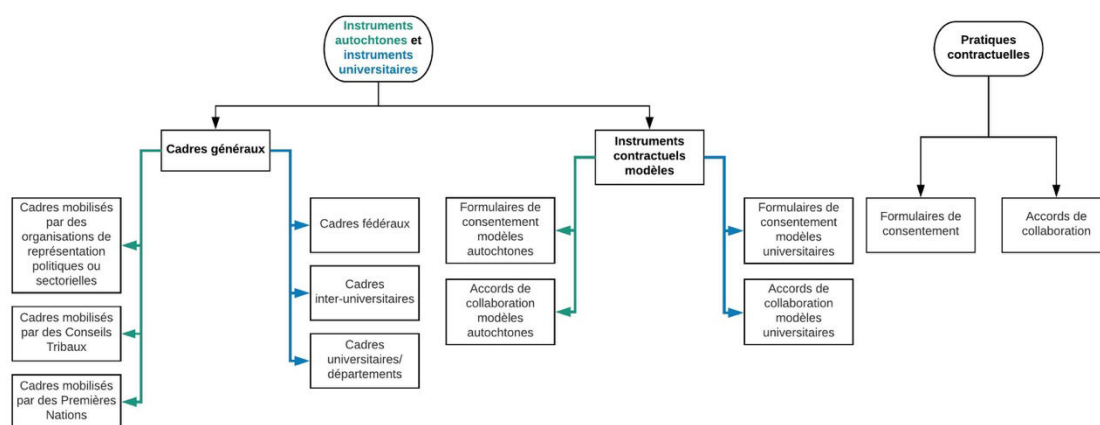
Instruments autochtones et instruments universitaires

Cadres généraux

Cadres mobilisés par des organisations de représentation politiques ou sectorielles

Cadres mobilisés par des Conseils Tribaux

Cadres mobilisés par des Premières Nations

Cadres fédéraux

Cadres inter-universitaires

Cadres universitaires/ départements

Instruments contractuels modèles

Formulaires de consentement modèles autochtones

Accords de collaboration modèles autochtones

Formulaires de consentement modèles universitaires

Accords de collaboration modèles universitaires

Pratiques contractuelles

Formulaires de consentement

Accords de collaboration